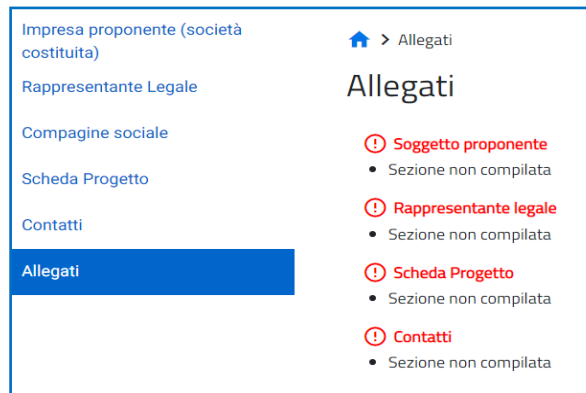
Impresa proponente (società costituita)

Rappresentante Legale

Compagine sociale

Scheda Progetto

Contatti

Allegati

> Allegati

Allegati

Soggetto proponente
- Sezione non compilata

Rappresentante legale
- Sezione non compilata

Scheda Progetto
- Sezione non compilata

Contatti
- Sezione non compilata